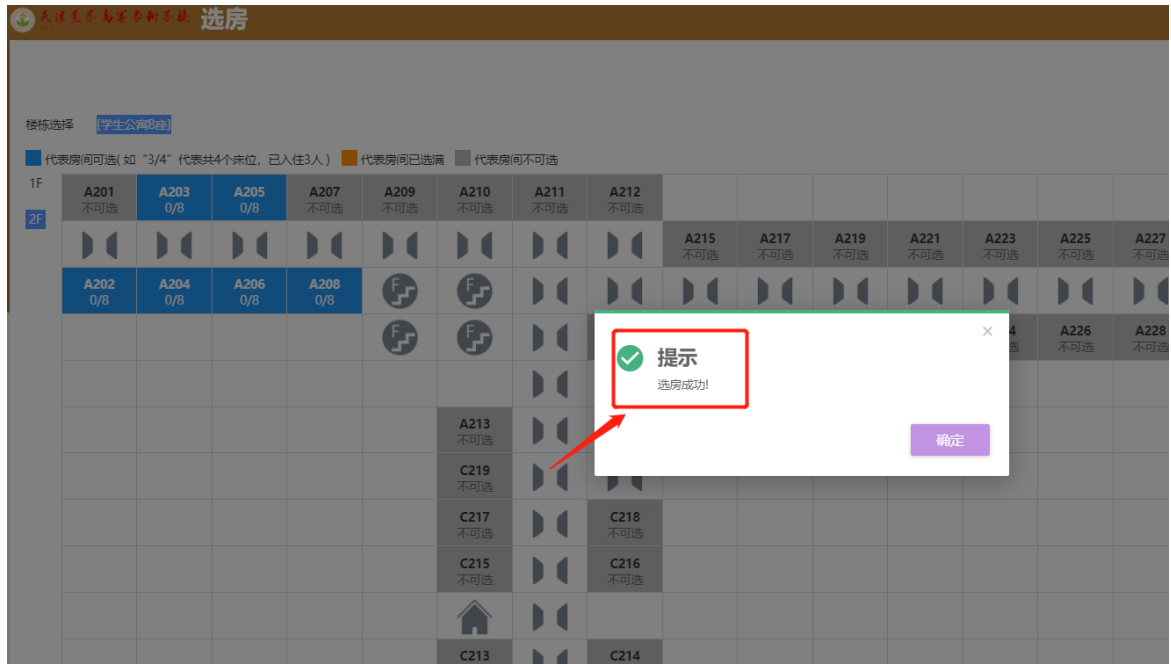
天津交通高等专科学校 选房

楼栋选择 [学生公寓8座]

代表房间可选( 如"3/4"代表共4个床位，已入住3人 ) 代表房间已选满 代表房间不可选

1F
2F

| A201 不可选 | A203 0/8 | A205 0/8 | A207 不可选 | A209 不可选 | A210 不可选 | A211 不可选 | A212 不可选 |
|---|---|---|---|---|---|---|---|

A215 不可选 A217 不可选 A219 不可选 A221 不可选 A223 不可选 A225 不可选 A227 不可选

A202 0/8 A204 0/8 A206 0/8 A208 0/8

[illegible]4 不可选 A226 不可选 A228 不可选

A213 不可选
C219 不可选
C217 不可选 C218 不可选
C215 不可选 C216 不可选
C213 C214

提示
选房成功!
确定
×